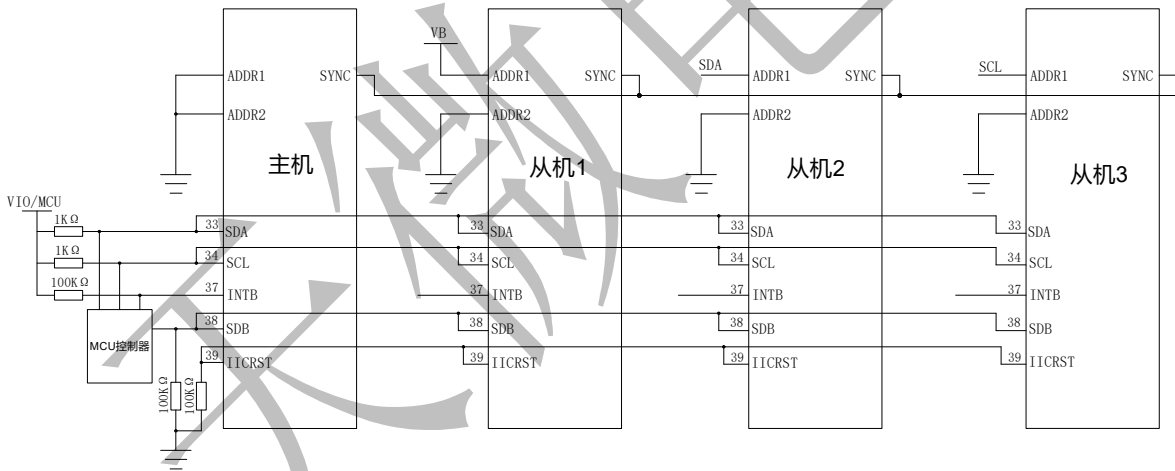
VIO/MCU
1KΩ
1KΩ
100KΩ
MCU控制器
100KΩ
100KΩ

ADDR1
SYNC
ADDR2
主机
33 SDA
34 SCL
37 INTB
38 SDB
39 IICRST

VB
ADDR1
SYNC
ADDR2
从机1
33 SDA
34 SCL
37 INTB
38 SDB
39 IICRST

SDA
ADDR1
SYNC
ADDR2
从机2
33 SDA
34 SCL
37 INTB
38 SDB
39 IICRST

SCL
ADDR1
SYNC
ADDR2
从机3
33 SDA
34 SCL
37 INTB
38 SDB
39 IICRST